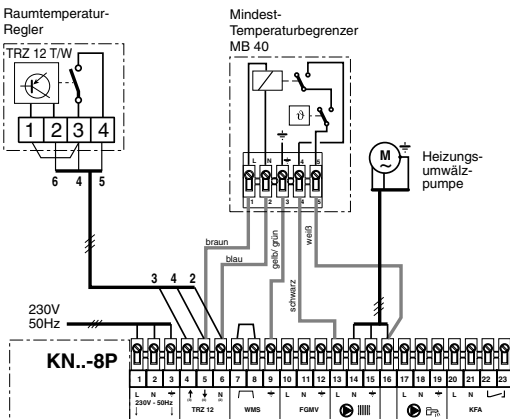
Raumtemperatur-Regler

TRZ 12 T/W

1 2 3 4

6 4 5

Mindest-Temperaturbegrenzer MB 40

L N 1 4 5

1 2 3 4 5

M

Heizungs-umwälz-pumpe

braun

blau

gelb/grün

schwarz

weiß

3 4 2

230V 50Hz

KN..-8P

1 2 3 4 5 6 7 8 9 10 11 12 13 14 15 16 17 18 19 20 21 22 23

L N

230V - 50Hz

TRZ 12

WMS

L N

FGMV

L N

KFA